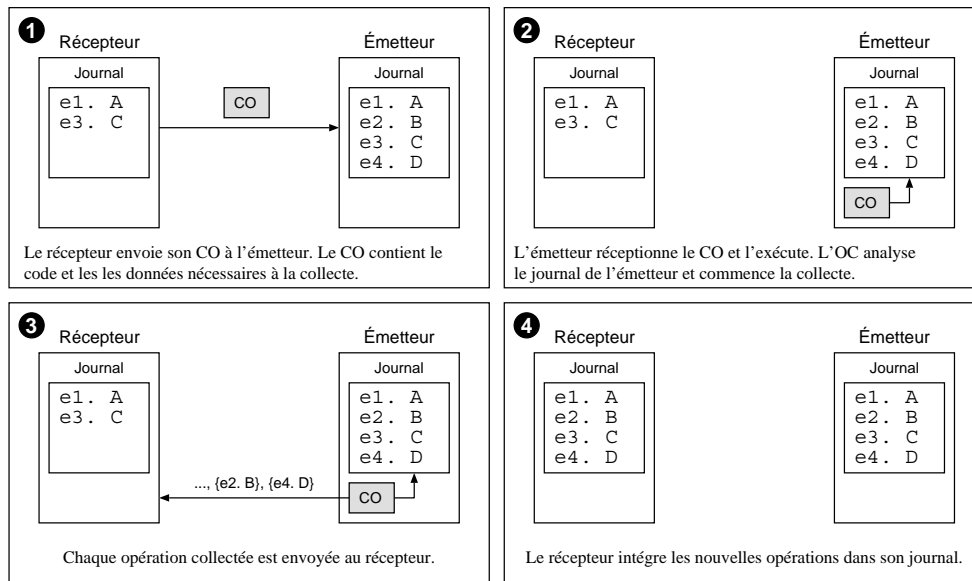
1 Récepteur

Émetteur

Journal

e1. A
e3. C

CO

Journal

e1. A
e2. B
e3. C
e4. D

Le récepteur envoie son CO à l'émetteur. Le CO contient le code et les les données nécessaires à la collecte.

2 Récepteur

Émetteur

Journal

e1. A
e3. C

Journal

e1. A
e2. B
e3. C
e4. D

CO

L'émetteur réceptionne le CO et l'exécute. L'OC analyse le journal de l'émetteur et commence la collecte.

3 Récepteur

Émetteur

Journal

e1. A
e3. C

Journal

e1. A
e2. B
e3. C
e4. D

..., {e2. B}, {e4. D}

CO

Chaque opération collectée est envoyée au récepteur.

4 Récepteur

Émetteur

Journal

e1. A
e2. B
e3. C
e4. D

Journal

e1. A
e2. B
e3. C
e4. D

Le récepteur intègre les nouvelles opérations dans son journal.